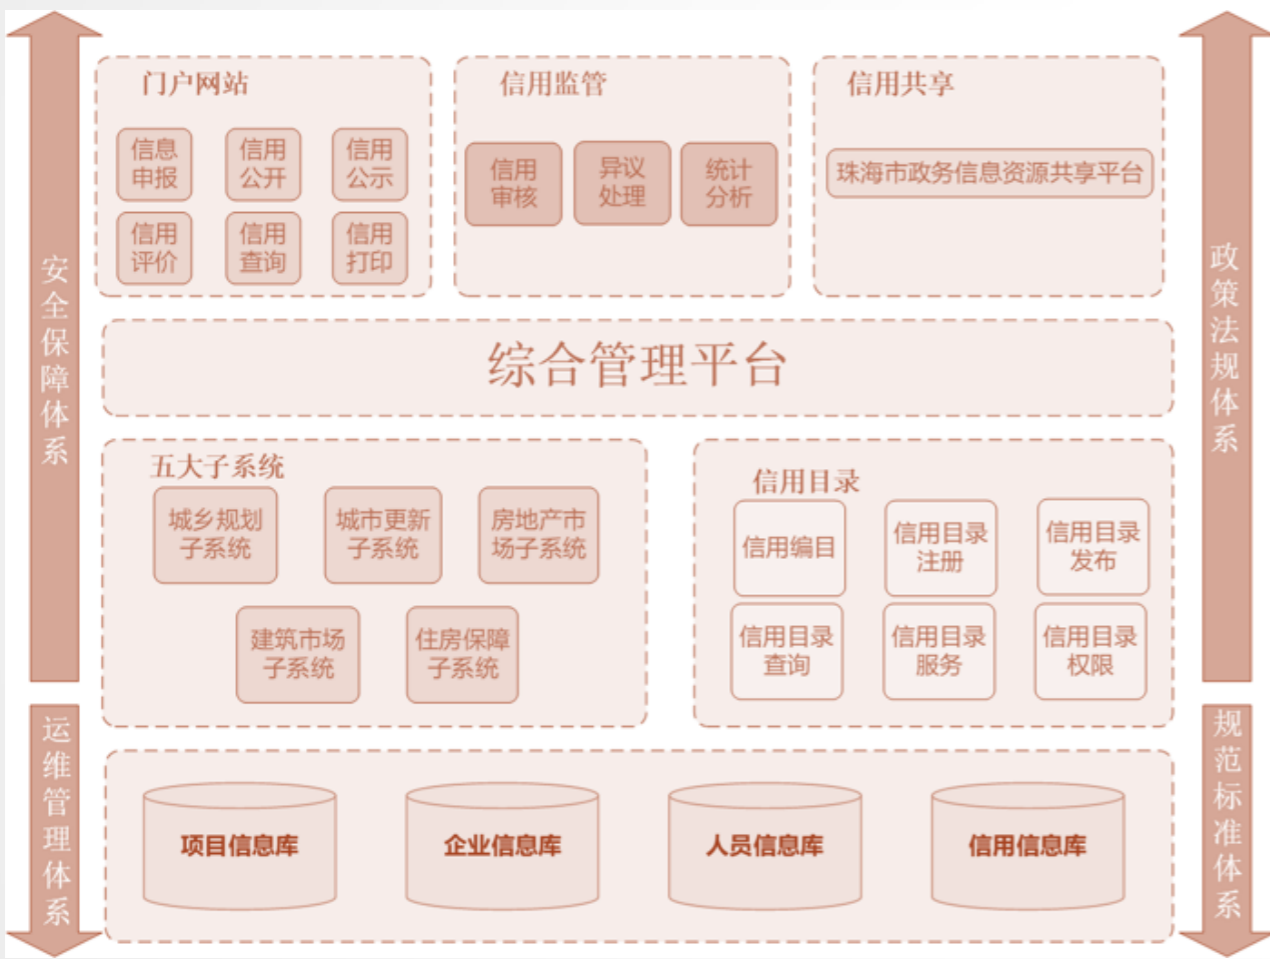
安全保障体系

运维管理体系

门户网站

信息申报

信用公开

信用公示

信用评价

信用查询

信用打印

信用监管

信用审核

异议处理

统计分析

信用共享

珠海市政务信息资源共享平台

政策法规体系

规范标准体系

综合管理平台

五大子系统

城乡规划子系统

城市更新子系统

房地产市场子系统

建筑市场子系统

住房保障子系统

信用目录

信用编目

信用目录注册

信用目录发布

信用目录查询

信用目录服务

信用目录权限

项目信息库

企业信息库

人员信息库

信用信息库